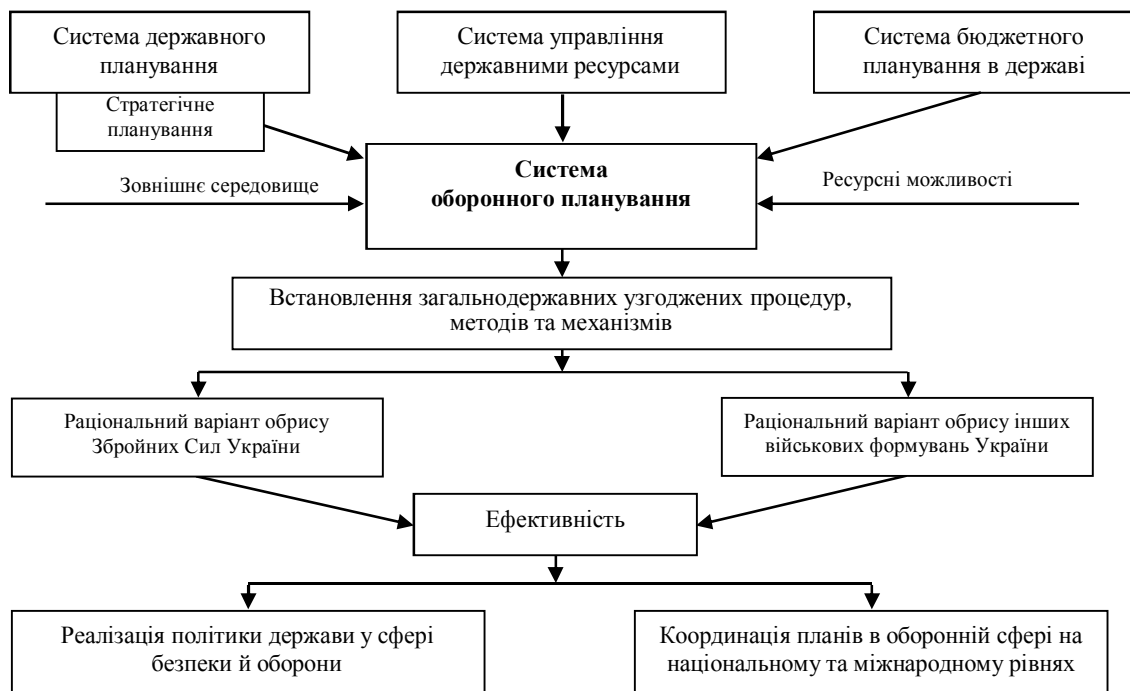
Система державного планування

Стратегічне планування

Система управління державними ресурсами

Система бюджетного планування в державі

Зовнішнє середовище

**Система оборонного планування**

Ресурсні можливості

Встановлення загальнодержавних узгоджених процедур, методів та механізмів

Раціональний варіант обрису Збройних Сил України

Раціональний варіант обрису інших військових формувань України

Ефективність

Реалізація політики держави у сфері безпеки й оборони

Координація планів в оборонній сфері на національному та міжнародному рівнях